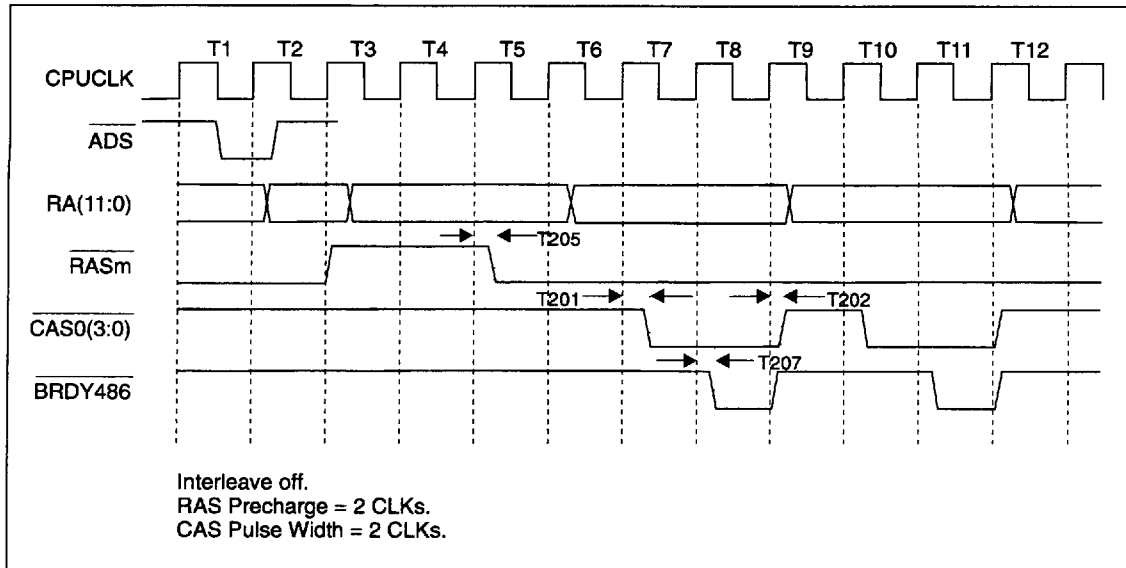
T1 T2 T3 T4 T5 T6 T7 T8 T9 T10 T11 T12

CPUCLK

$\overline{ADS}$

RA(11:0)

$\overline{RASm}$

T205

T201

T202

$\overline{CAS0(3:0)}$

T207

$\overline{BRDY486}$

Interleave off.
RAS Precharge = 2 CLKs.
CAS Pulse Width = 2 CLKs.